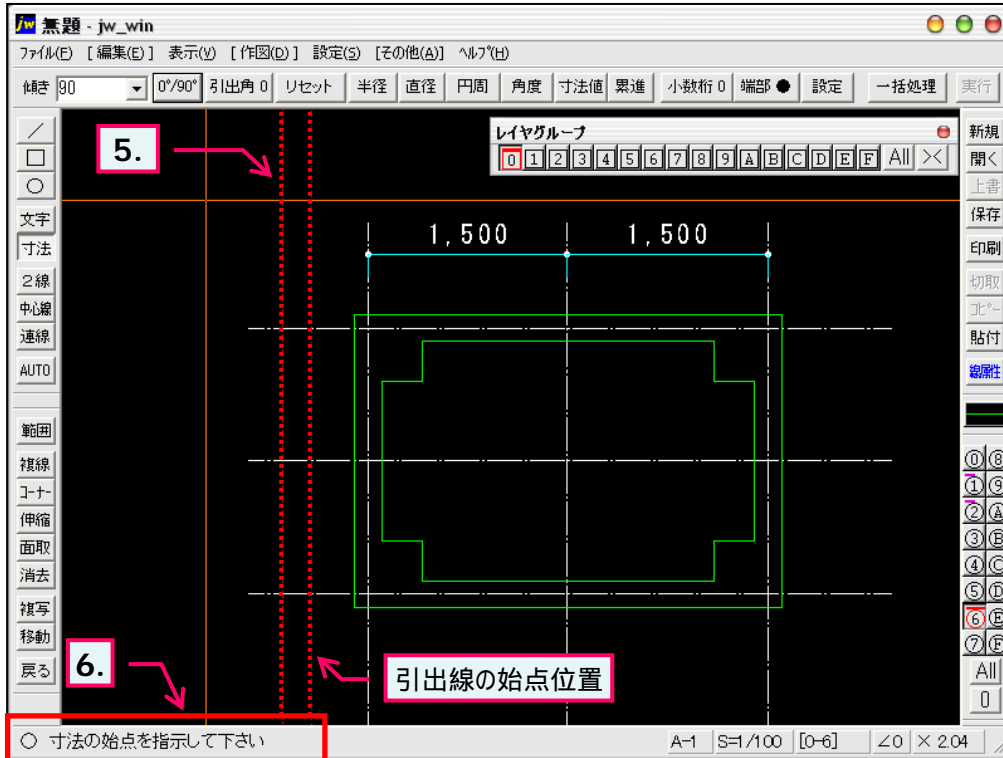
jw 無題 - jw_win

ファイル(F) [編集(E)] 表示(V) [作図(D)] 設定(S) [その他(A)] ヘルプ(H)

傾き 90 0°/90° 引出角 0 リセット 半径 直径 円周 角度 寸法値 累進 小数桁 0 端部 ● 設定 一括処理 実行

／ □ ○ 文字 寸法 2線 中心線 連線 AUTO 範囲 複線 コーナー 伸縮 面取 消去 複写 移動 戻る

新規 開く 上書 保存 印刷 切取 コピー 貼付 線属性

レイヤグループ
0 1 2 3 4 5 6 7 8 9 A B C D E F All ×

5.

1,500 1,500

6.

引出線の始点位置

○ 寸法の始点を指示して下さい

A-1 S=1/100 [0-6] ∠0 × 2.04

⓪⑧ ①⑨ ②Ⓐ ③Ⓑ ④Ⓒ ⑤Ⓓ ⑥Ⓔ ⑦Ⓕ All 0